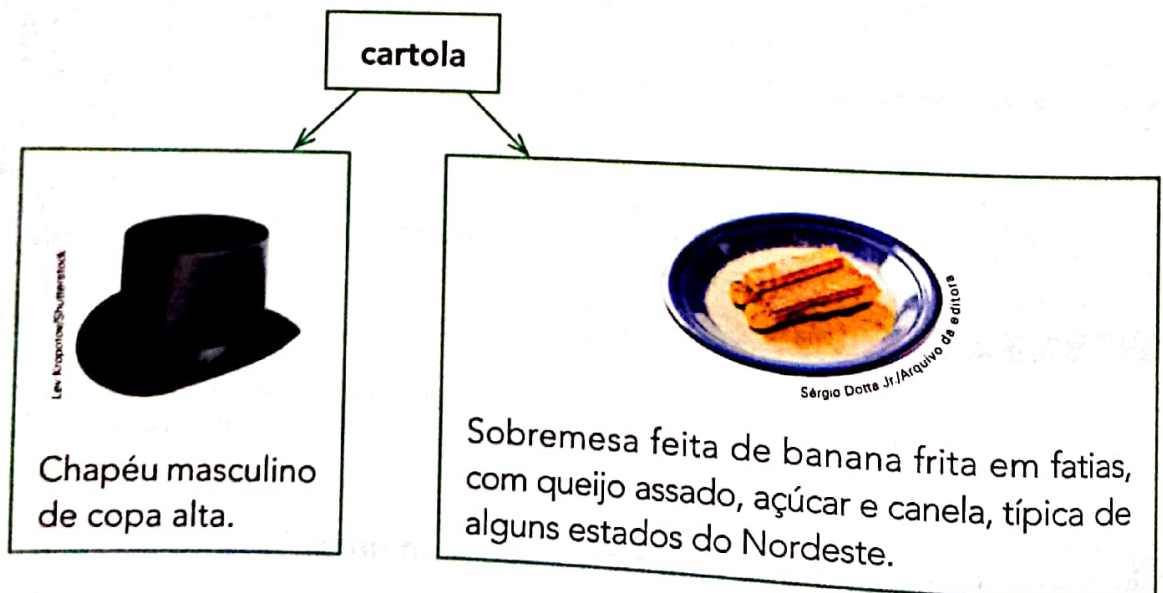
cartola

Lev Kropotov/Shutterstock

Chapéu masculino de copa alta.

Sérgio Dotta Jr./Arquivo da editora

Sobremesa feita de banana frita em fatias, com queijo assado, açúcar e canela, típica de alguns estados do Nordeste.